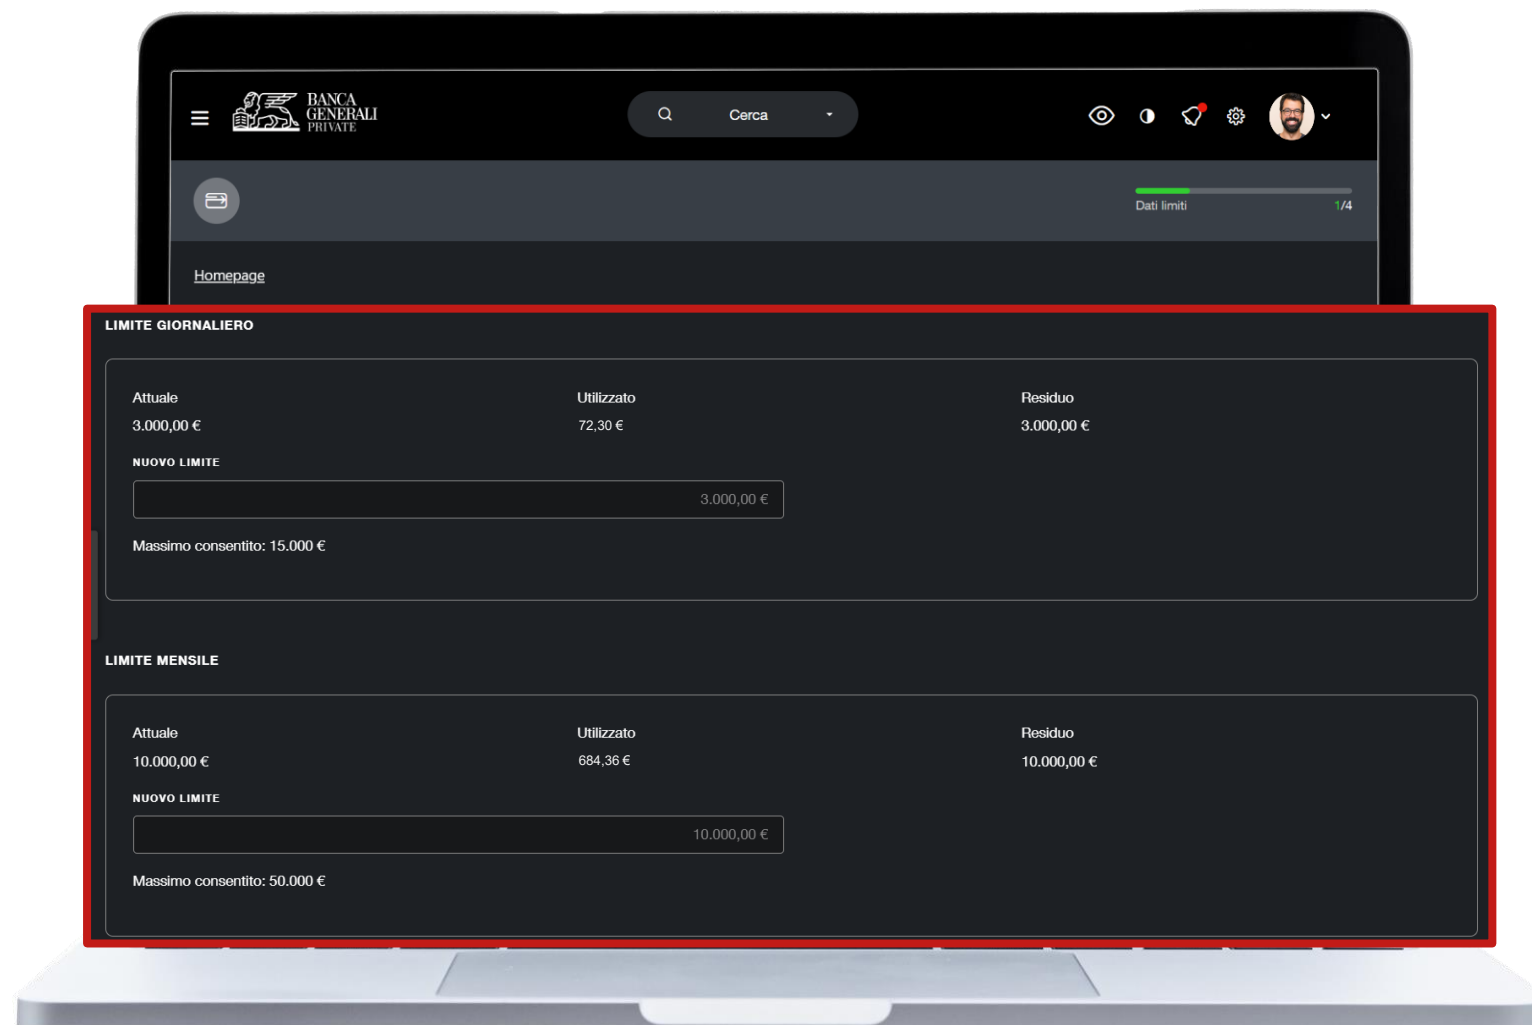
BANCA GENERALI PRIVATE

Cerca

Dati limiti 1/4

Homepage

LIMITE GIORNALIERO

Attuale
3.000,00 €

Utilizzato
72,30 €

Residuo
3.000,00 €

NUOVO LIMITE

3.000,00 €

Massimo consentito: 15.000 €

LIMITE MENSILE

Attuale
10.000,00 €

Utilizzato
684,36 €

Residuo
10.000,00 €

NUOVO LIMITE

10.000,00 €

Massimo consentito: 50.000 €